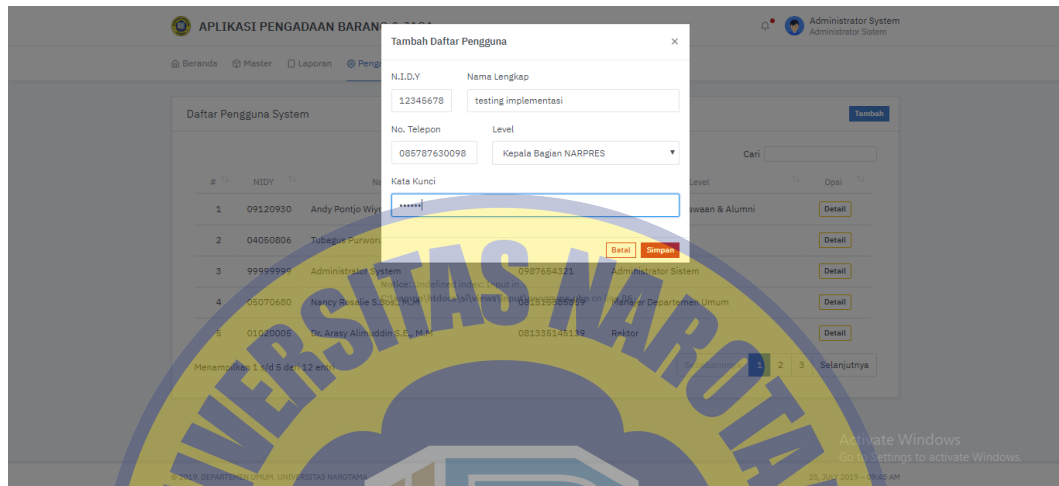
APLIKASI PENGADAAN BARANG & JASA

Administrator System
Administrator Sistem

Beranda Master Laporan Peng

Tambah Daftar Pengguna ×

N.I.D.Y
12345678

Nama Lengkap
testing implementasi

No. Telepon
085787630098

Level
Kepala Bagian NARPRES

Kata Kunci
••••••

Batal Simpan

Daftar Pengguna System

Tambah

Cari

| # | NIDY | Na | | Level | Opsi |
|---|---|---|---|---|---|
| 1 | 09120930 | Andy Pontjo Wiy | | awaan & Alumni | Detail |
| 2 | 04060806 | Tubagus Purwor | | | Detail |
| 3 | 99999999 | Administrator System | 0987654321 | Administrator Sistem | Detail |
| 4 | 05070680 | Nancy Rosalie Sasue, MM | 081515356899 | Manajer Departemen Umum | Detail |
| 5 | 01020005 | Dr. Arasy Alimuddin,S.E., M.M | 081335145139 | Rektor | Detail |

Notice: Undefined index: input in
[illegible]

Menampilkan 1 s/d 5 dari 12 entri

Sebelumnya 1 2 3 Selanjutnya

Activate Windows
Go to Settings to activate Windows.

© 2019, DEPARTEMEN UMUM, UNIVERSITAS NAROTAMA

25 JULY 2019 - 09:45 AM

UNIVERSITAS NAROTAMA